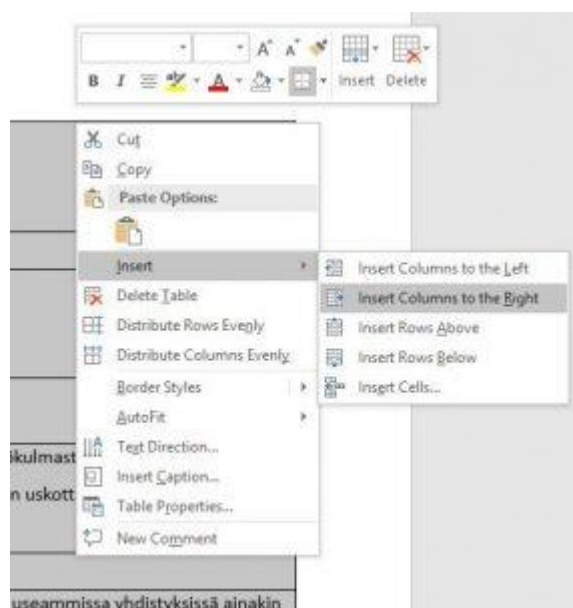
B I ≡ A A Insert Delete

Cut
Copy
Paste Options:
Insert
Delete Table
Distribute Rows Evenly
Distribute Columns Evenly
Border Styles
AutoFit
Text Direction...
Insert Caption...
Table Properties...
New Comment

Insert Columns to the Left
Insert Columns to the Right
Insert Rows Above
Insert Rows Below
Insert Cells...

kulmast
n uskott
useammissa yhdistyksissä ainakin